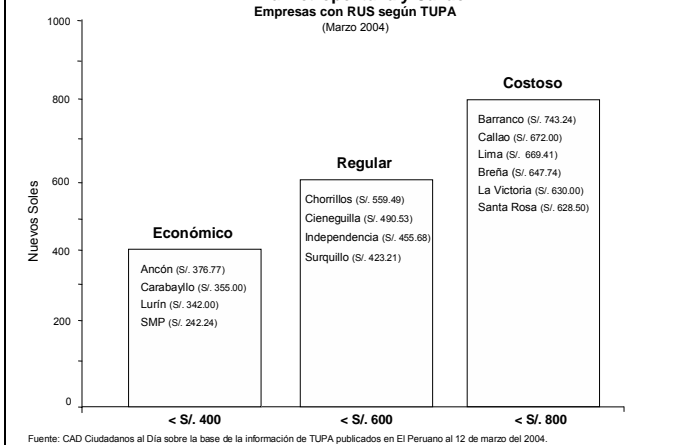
Empresas con RUS según TUPA
(Marzo 2004)

1000
800
600
400
200
0

Nuevos Soles

Económico
Ancón (S/. 376.77)
Carabayllo (S/. 355.00)
Lurín (S/. 342.00)
SMP (S/. 242.24)

Regular
Chorrillos (S/. 559.49)
Cieneguilla (S/. 490.53)
Independencia (S/. 455.68)
Surquillo (S/. 423.21)

Costoso
Barranco (S/. 743.24)
Callao (S/. 672.00)
Lima (S/. 669.41)
Breña (S/. 647.74)
La Victoria (S/. 630.00)
Santa Rosa (S/. 628.50)

< S/. 400
< S/. 600
< S/. 800

Fuente: CAD Ciudadanos al Día sobre la base de la información de TUPA publicados en El Peruano al 12 de marzo del 2004.